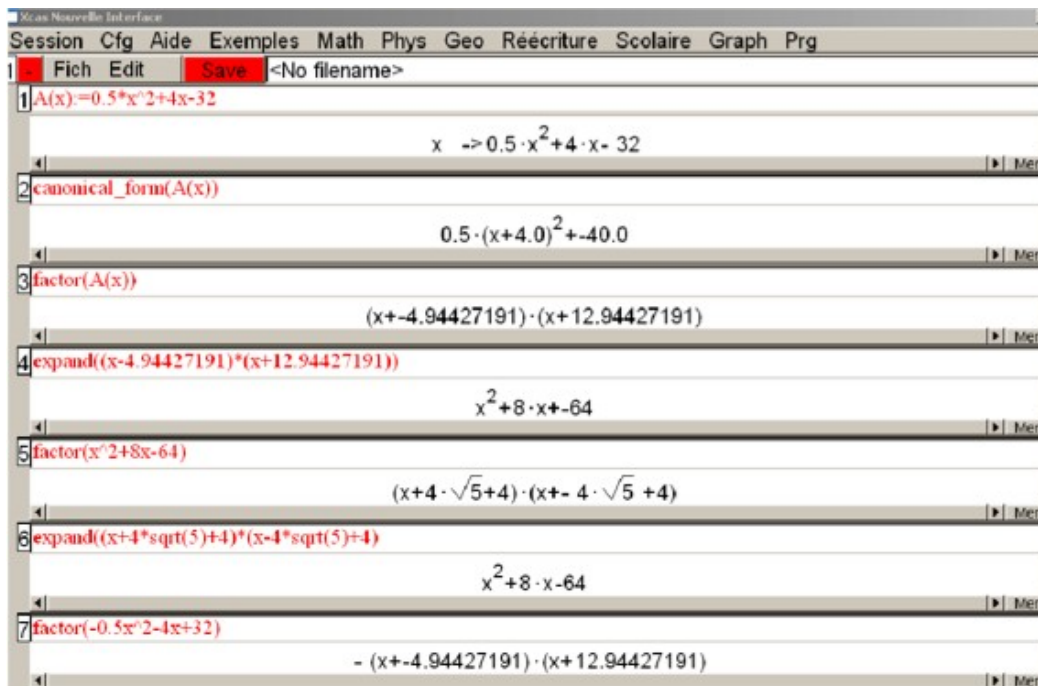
Xcas Nouvelle Interface

Session Cfg Aide Exemples Math Phys Geo Réécriture Scolaire Graph Prg

1 Fich Edit Save <No filename>

1 A(x):=0.5*x^2+4x-32

$x \; -> 0.5 \cdot x^2+4 \cdot x- 32$

Mer

2 canonical_form(A(x))

$0.5 \cdot (x+4.0)^2+-40.0$

Mer

3 factor(A(x))

$(x+-4.94427191) \cdot (x+12.94427191)$

Mer

4 expand((x-4.94427191)*(x+12.94427191))

$x^2+8 \cdot x+-64$

Mer

5 factor(x^2+8x-64)

$(x+4 \cdot \sqrt{5}+4) \cdot (x+- 4 \cdot \sqrt{5} +4)$

Mer

6 expand((x+4*sqrt(5)+4)*(x-4*sqrt(5)+4)

$x^2+8 \cdot x-64$

Mer

7 factor(-0.5x^2-4x+32)

$- (x+-4.94427191) \cdot (x+12.94427191)$

Me